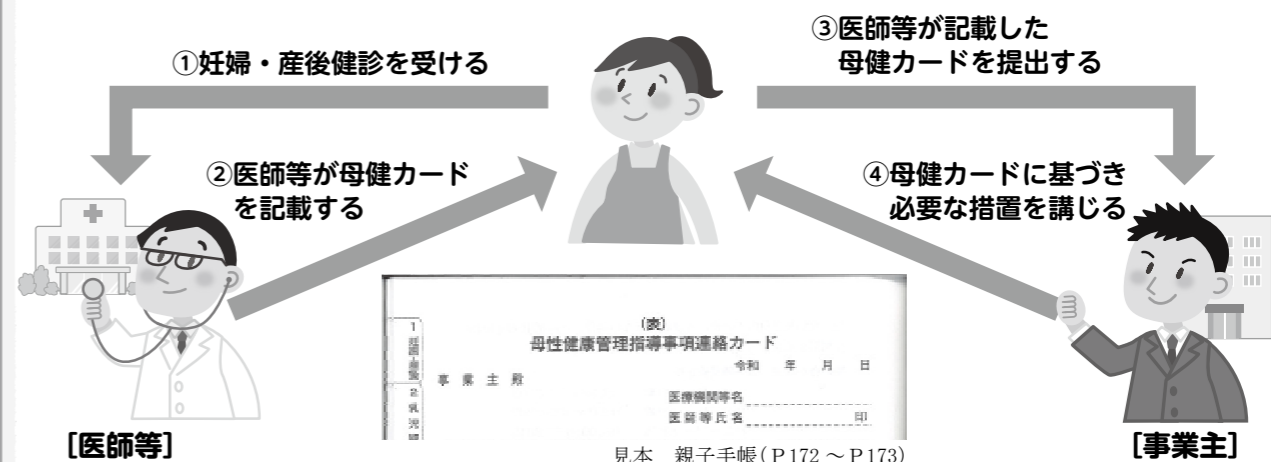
①妊婦・産後健診を受ける

③医師等が記載した
母健カードを提出する

②医師等が母健カード
を記載する

④母健カードに基づき
必要な措置を講じる

(表)
母性健康管理指導事項連絡カード
令和　年　月　日
事業主殿
医療機関等名
医師等氏名　印

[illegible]

[医師等]

見本　親子手帳(P172～P173)

[事業主]